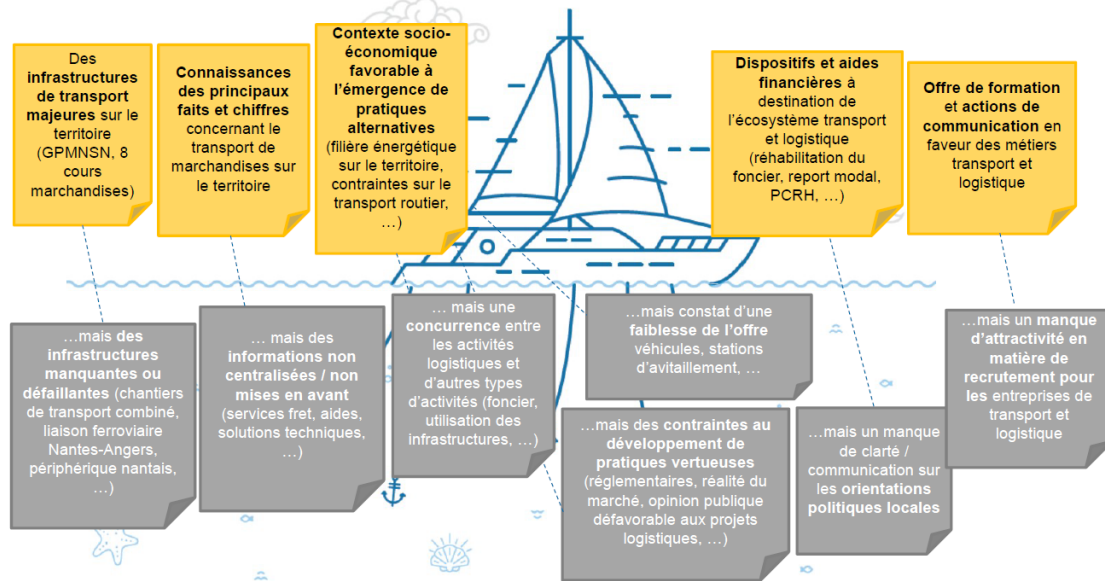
Des infrastructures de transport majeures sur le territoire (GPMNSN, 8 cours marchandises)

Connaissances des principaux faits et chiffres concernant le transport de marchandises sur le territoire

Contexte socio-économique favorable à l'émergence de pratiques alternatives (filière énergétique sur le territoire, contraintes sur le transport routier, …)

Dispositifs et aides financières à destination de l'écosystème transport et logistique (réhabilitation du foncier, report modal, PCRH, …)

Offre de formation et actions de communication en faveur des métiers transport et logistique

…mais des infrastructures manquantes ou défaillantes (chantiers de transport combiné, liaison ferroviaire Nantes-Angers, périphérique nantais, …)

… mais des informations non centralisées / non mises en avant (services fret, aides, solutions techniques, …)

… mais une concurrence entre les activités logistiques et d'autres types d'activités (foncier, utilisation des infrastructures, …)

…mais constat d'une faiblesse de l'offre véhicules, stations d'avitaillement, …

…mais des contraintes au développement de pratiques vertueuses (réglementaires, réalité du marché, opinion publique défavorable aux projets logistiques, …)

…mais un manque de clarté / communication sur les orientations politiques locales

…mais un manque d'attractivité en matière de recrutement pour les entreprises de transport et logistique